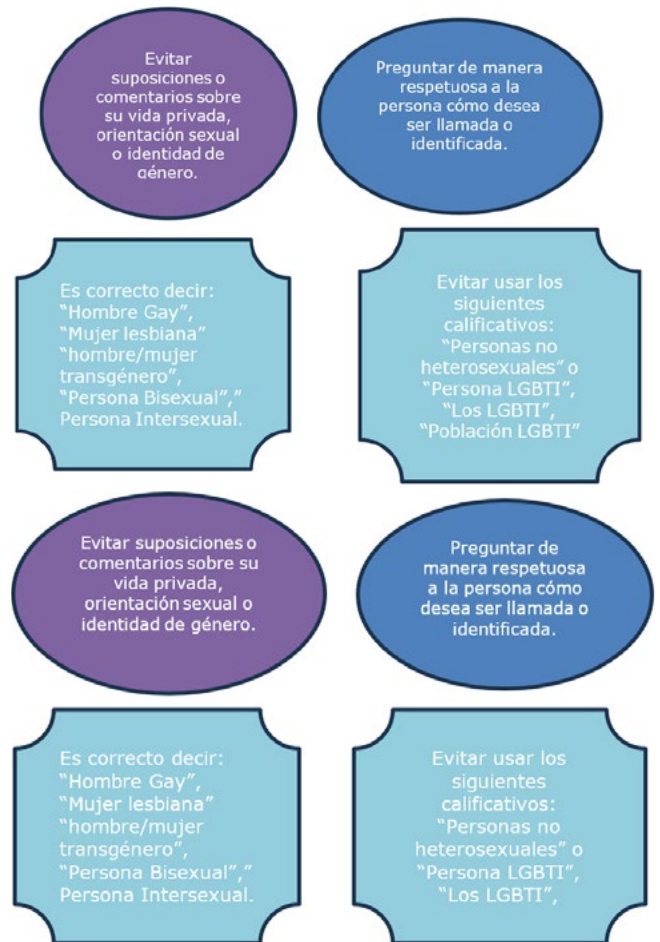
Evitar suposiciones o comentarios sobre su vida privada, orientación sexual o identidad de género.

Preguntar de manera respetuosa a la persona cómo desea ser llamada o identificada.

Es correcto decir: "Hombre Gay", "Mujer lesbiana" "hombre/mujer transgénero", "Persona Bisexual"," Persona Intersexual.

Evitar usar los siguientes calificativos: "Personas no heterosexuales" o "Persona LGBTI", "Los LGBTI", "Población LGBTI"

Evitar suposiciones o comentarios sobre su vida privada, orientación sexual o identidad de género.

Preguntar de manera respetuosa a la persona cómo desea ser llamada o identificada.

Es correcto decir: "Hombre Gay", "Mujer lesbiana" "hombre/mujer transgénero", "Persona Bisexual"," Persona Intersexual.

Evitar usar los siguientes calificativos: "Personas no heterosexuales" o "Persona LGBTI", "Los LGBTI",